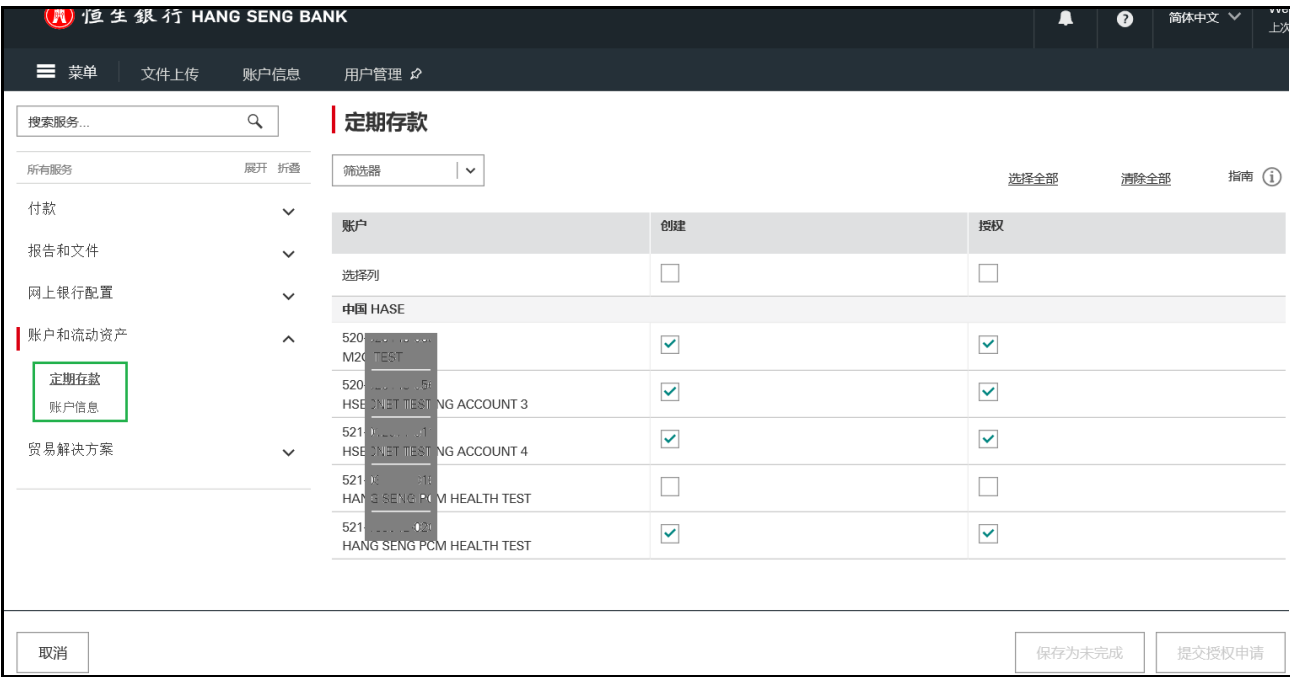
恒生銀行 HANG SENG BANK

简体中文

Wel
上次

菜单 文件上传 账户信息 用户管理

搜索服务...

所有服务 展开 折叠

付款

报告和文件

网上银行配置

账户和流动资产

定期存款

账户信息

贸易解决方案

定期存款

筛选器

选择全部 清除全部 指南

| 账户 | 创建 | 授权 |
|---|---|---|
| 选择列 | | |
| 中国 HASE | | |
| 520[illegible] M2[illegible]TEST | | |
| 520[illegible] HSE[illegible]NET TEST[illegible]NG ACCOUNT 3 | | |
| 521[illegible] HSE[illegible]NET TEST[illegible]NG ACCOUNT 4 | | |
| 521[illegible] HAN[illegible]G SENG P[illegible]M HEALTH TEST | | |
| 521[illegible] HANG SENG PCM HEALTH TEST | | |

取消

保存为未完成 提交授权申请